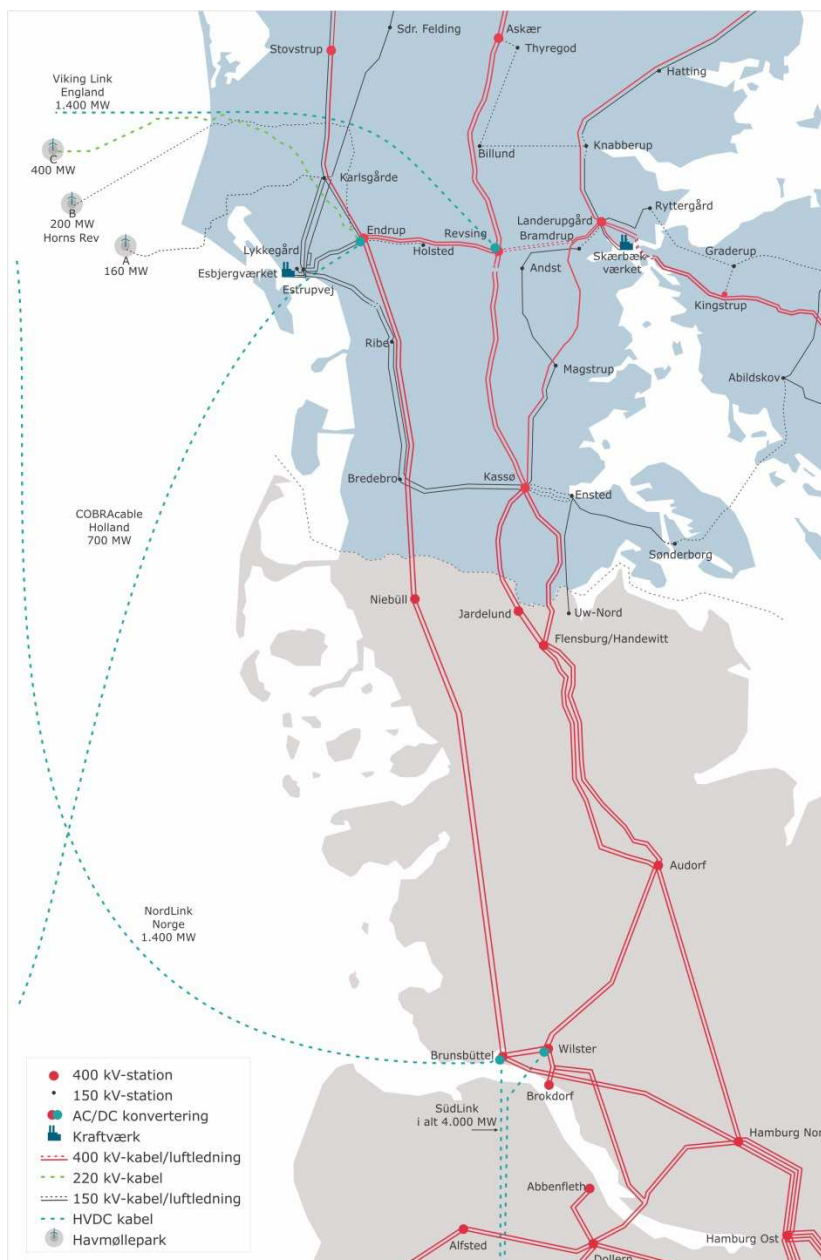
Stovstrup
Sdr. Felding
Askær
Thyregod
Hatting
Viking Link
England
1.400 MW
Billund
Knabberup
C
400 MW
Karlsgårde
B
200 MW
Horns Rev
Ryttergård
Landerupgård
Bramdrup
Endrup
Revsing
A
160 MW
Lykkegård
Holsted
Skærbæk-
værket
Graderup
Esbjergværket
Andst
Estrupvej
Kingstrup
Ribe
Magstrup
Abildskov
Bredebro
Kassø
Ensted
COBRAcable
Holland
700 MW
Sønderborg
Niebüll
Jardelund
Uw-Nord
Flensburg/Handewitt
Audorf
NordLink
Norge
1.400 MW
Brunsbüttel
Wilster
Brokdorf
SüdLink
i alt 4.000 MW
Hamburg Nor
Abbenfleth
Alfsted
Dollern
Hamburg Ost
400 kV-station
150 kV-station
AC/DC konvertering
Kraftværk
400 kV-kabel/luftledning
220 kV-kabel
150 kV-kabel/luftledning
HVDC kabel
Havmøllepark